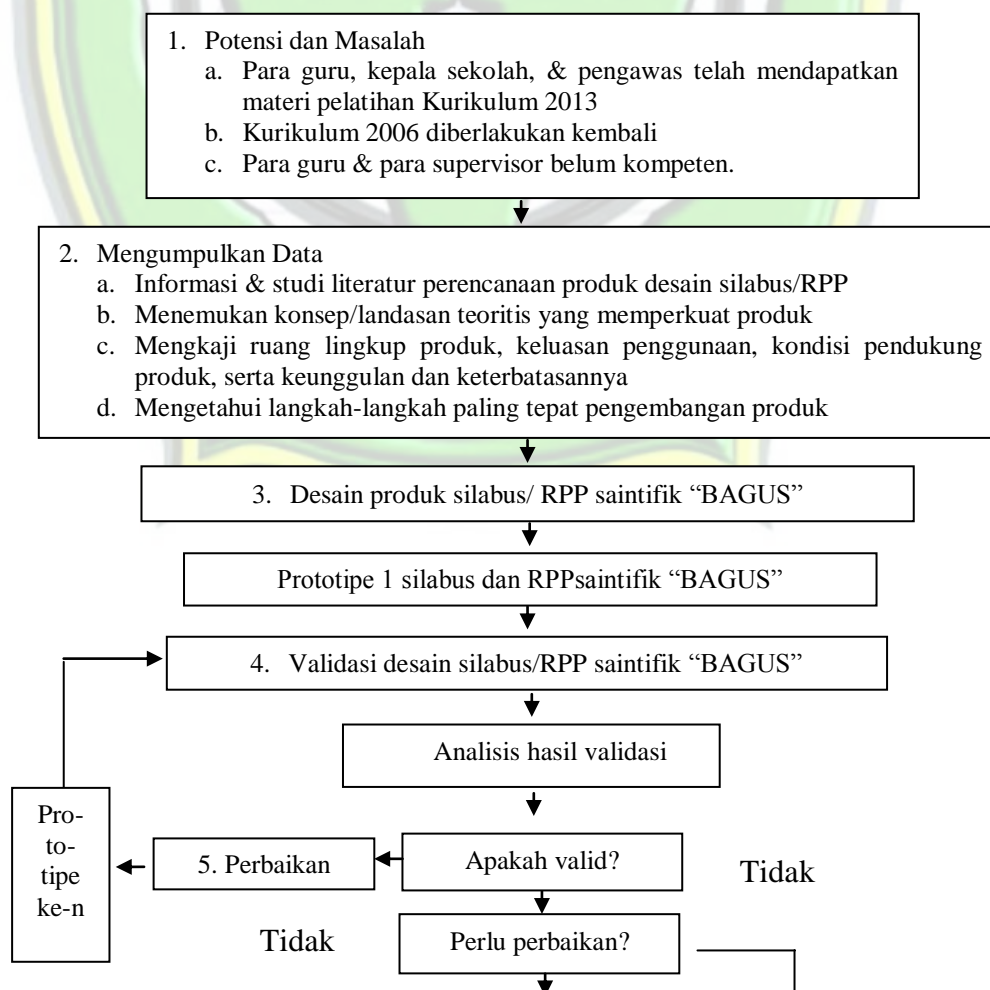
1. Potensi dan Masalah
a. Para guru, kepala sekolah, & pengawas telah mendapatkan materi pelatihan Kurikulum 2013
b. Kurikulum 2006 diberlakukan kembali
c. Para guru & para supervisor belum kompeten.

2. Mengumpulkan Data
a. Informasi & studi literatur perencanaan produk desain silabus/RPP
b. Menemukan konsep/landasan teoritis yang memperkuat produk
c. Mengkaji ruang lingkup produk, keluasan penggunaan, kondisi pendukung produk, serta keunggulan dan keterbatasannya
d. Mengetahui langkah-langkah paling tepat pengembangan produk

3. Desain produk silabus/ RPP saintifik "BAGUS"

Prototipe 1 silabus dan RPPsaintifik "BAGUS"

4. Validasi desain silabus/RPP saintifik "BAGUS"

Analisis hasil validasi

Pro-to-tipe ke-n

5. Perbaikan

Apakah valid?

Tidak

Tidak

Perlu perbaikan?